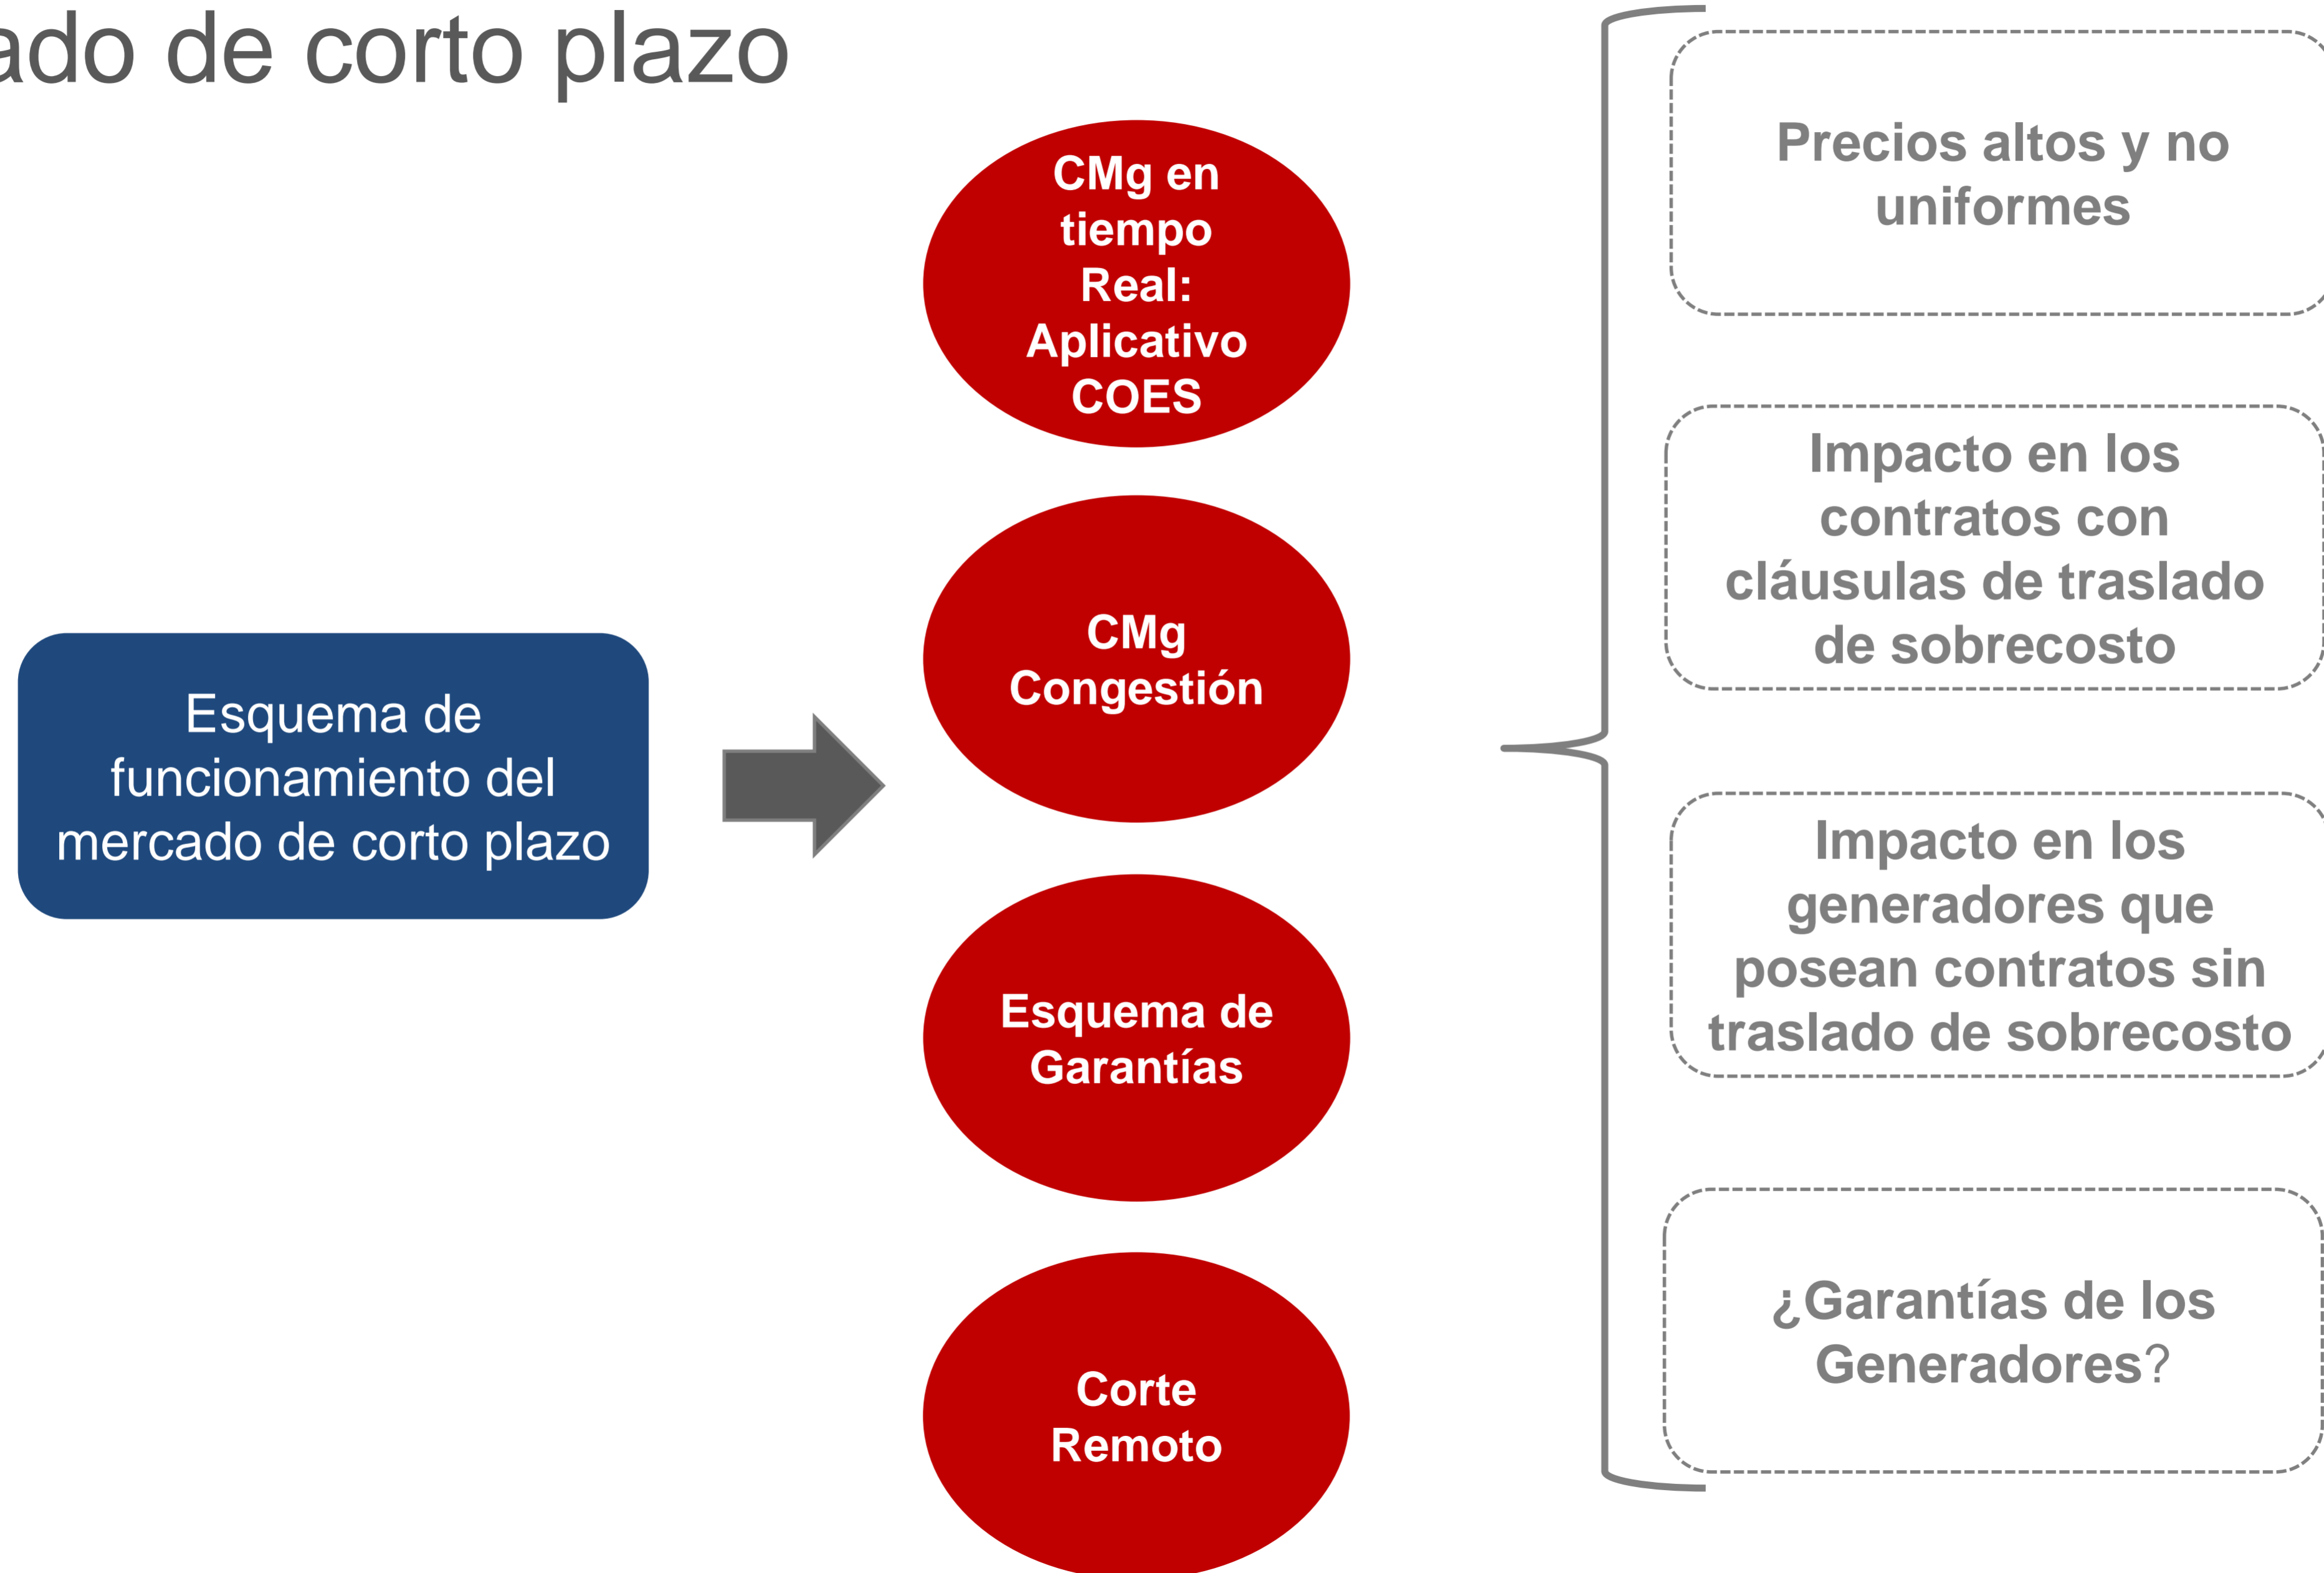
ado de corto plazo

Esquema de funcionamiento del mercado de corto plazo

CMg en tiempo Real: Aplicativo COES

CMg Congestión

Esquema de Garantías

Corte Remoto

Precios altos y no uniformes

Impacto en los contratos con cláusulas de traslado de sobrecosto

Impacto en los generadores que posean contratos sin traslado de sobrecosto

¿Garantías de los Generadores?